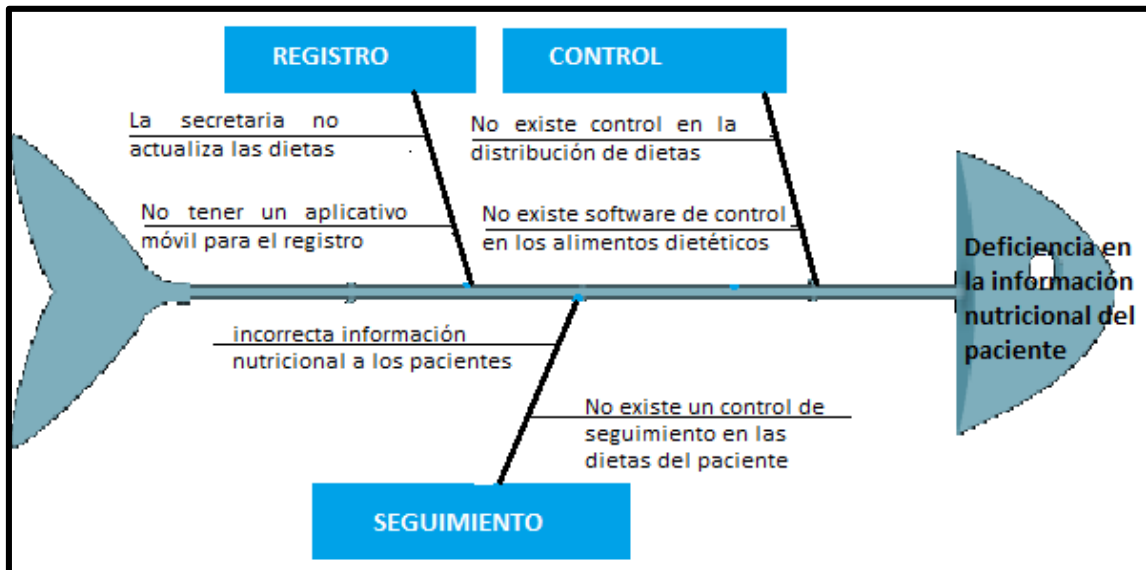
REGISTRO

CONTROL

La secretaria no actualiza las dietas

No tener un aplicativo móvil para el registro

No existe control en la distribución de dietas

No existe software de control en los alimentos dietéticos

Deficiencia en la información nutricional del paciente

incorrecta información nutricional a los pacientes

No existe un control de seguimiento en las dietas del paciente

SEGUIMIENTO